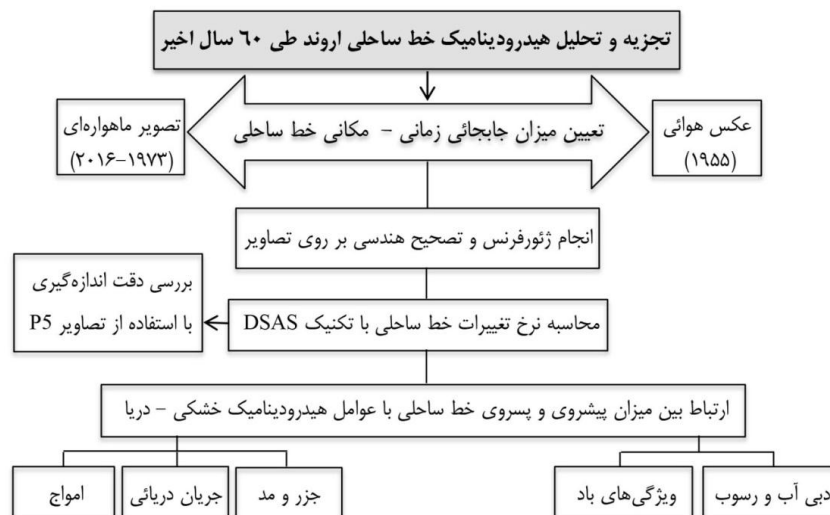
تجزیه و تحلیل هیدرودینامیک خط ساحلی اروند طی ۶۰ سال اخیر

عکس هوائی
(۱۹۵۵)

تعیین میزان جابجائی زمانی - مکانی خط ساحلی

تصویر ماهواره‌ای
(۲۰۱۶-۱۹۷۳)

انجام ژئورفرنس و تصحیح هندسی بر روی تصاویر

محاسبه نرخ تغییرات خط ساحلی با تکنیک DSAS

بررسی دقت اندازه‌گیری
با استفاده از تصاویر P5

ارتباط بین میزان پیشروی و پسروی خط ساحلی با عوامل هیدرودینامیک خشکی - دریا

دبی آب و رسوب

ویژگی‌های باد

جزر و مد

جریان دریائی

امواج